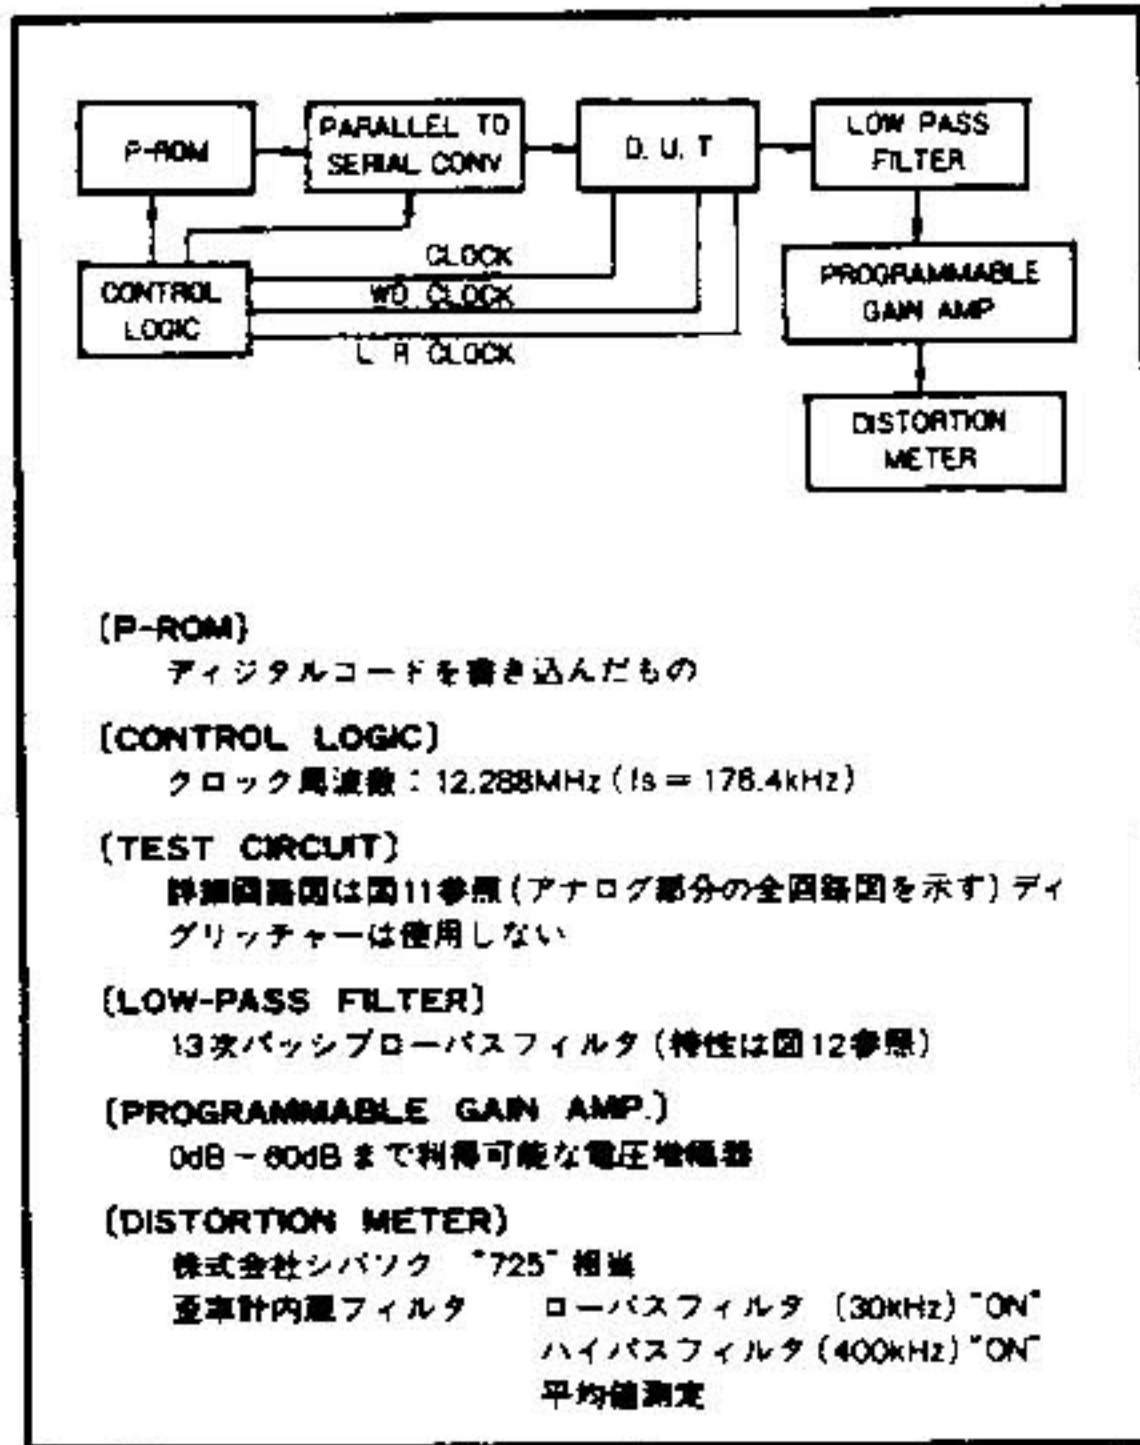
P-ROM

PARALLEL TO SERIAL CONV

D. U. T

LOW PASS FILTER

CLOCK

CONTROL LOGIC

WD CLOCK

L R CLOCK

PROGRAMMABLE GAIN AMP

DISTORTION METER

〔P-ROM〕
ディジタルコードを書き込んだもの

〔CONTROL LOGIC〕
クロック周波数：12.288MHz（fs = 176.4kHz）

〔TEST CIRCUIT〕
詳細回路図は図11参照（アナログ部分の全回路図を示す）ディグリッチャーは使用しない

〔LOW-PASS FILTER〕
13次パッシブローパスフィルタ（特性は図12参照）

〔PROGRAMMABLE GAIN AMP.〕
0dB－60dBまで利得可能な電圧増幅器

〔DISTORTION METER〕
株式会社シバソク "725" 相当
歪率計内蔵フィルタ　ローパスフィルタ（30kHz）"ON"
ハイパスフィルタ（400kHz）"ON"
平均値測定